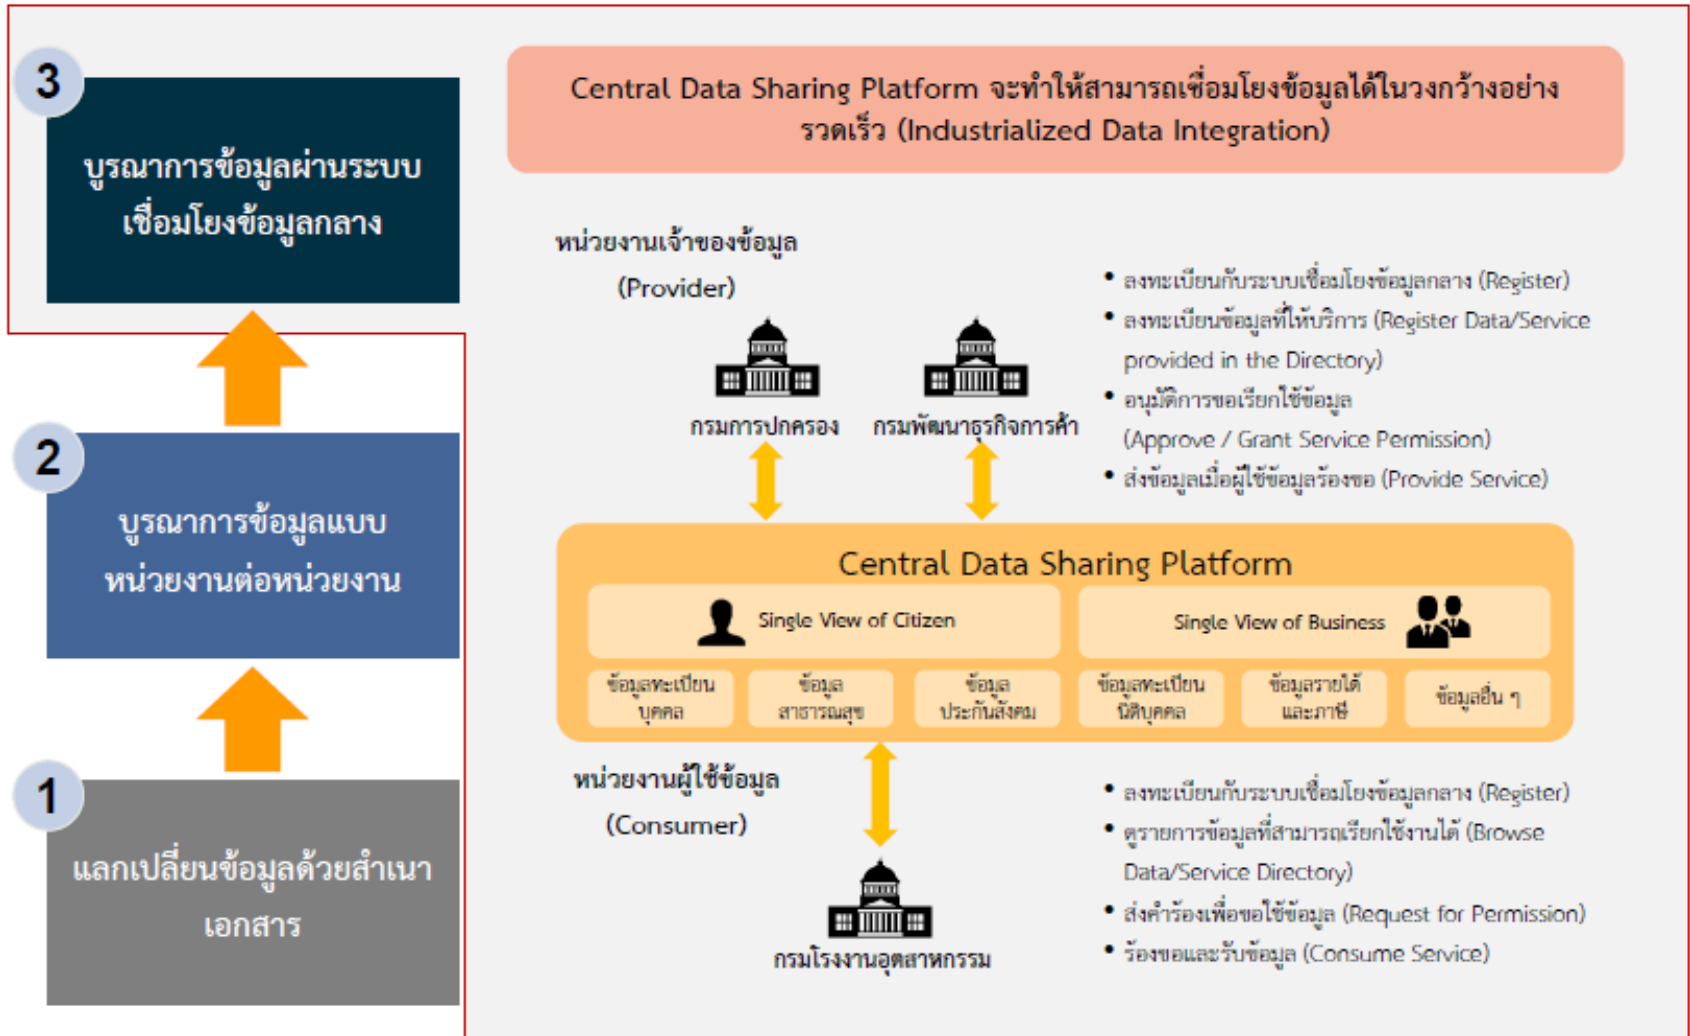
3

บูรณาการข้อมูลผ่านระบบเชื่อมโยงข้อมูลกลาง

2

บูรณาการข้อมูลแบบหน่วยงานต่อหน่วยงาน

1

แลกเปลี่ยนข้อมูลด้วยสำเนาเอกสาร

Central Data Sharing Platform จะทำให้สามารถเชื่อมโยงข้อมูลได้ในวงกว้างอย่างรวดเร็ว (Industrialized Data Integration)

หน่วยงานเจ้าของข้อมูล (Provider)

กรมการปกครอง

กรมพัฒนาธุรกิจการค้า

• ลงทะเบียนกับระบบเชื่อมโยงข้อมูลกลาง (Register)
• ลงทะเบียนข้อมูลที่ให้บริการ (Register Data/Service provided in the Directory)
• อนุมัติการขอเรียกใช้ข้อมูล (Approve / Grant Service Permission)
• ส่งข้อมูลเมื่อผู้ใช้ข้อมูลร้องขอ (Provide Service)

Central Data Sharing Platform

Single View of Citizen

Single View of Business

| ข้อมูลทะเบียนบุคคล | ข้อมูลสาธารณสุข | ข้อมูลประกันสังคม | ข้อมูลทะเบียนนิติบุคคล | ข้อมูลรายได้และภาษี | ข้อมูลอื่น ๆ |
|---|---|---|---|---|---|

หน่วยงานผู้ใช้ข้อมูล (Consumer)

กรมโรงงานอุตสาหกรรม

• ลงทะเบียนกับระบบเชื่อมโยงข้อมูลกลาง (Register)
• ดูรายการข้อมูลที่สามารถเรียกใช้งานได้ (Browse Data/Service Directory)
• ส่งคำร้องเพื่อขอใช้ข้อมูล (Request for Permission)
• ร้องขอและรับข้อมูล (Consume Service)